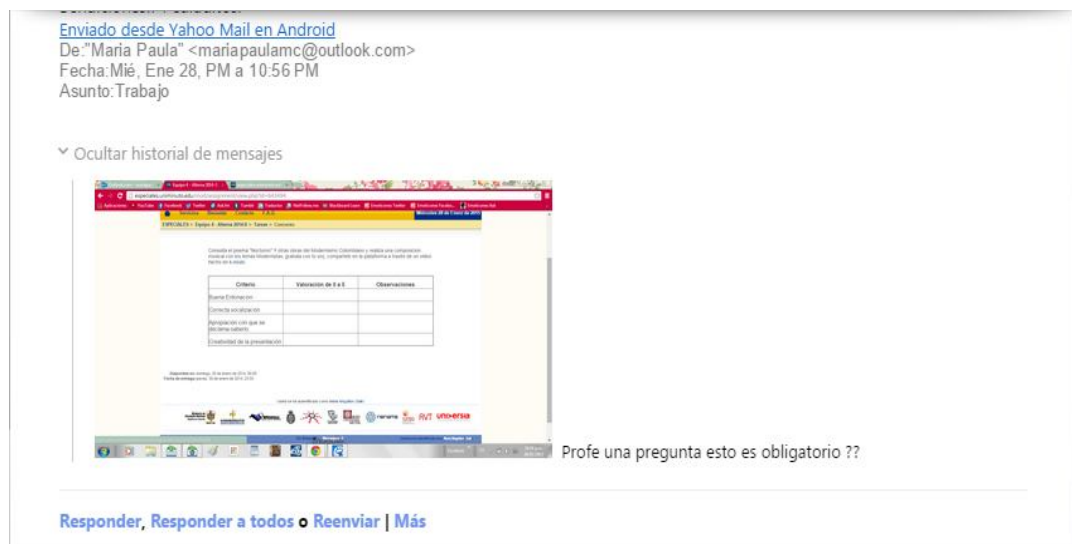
Enviado desde Yahoo Mail en Android
De:"Maria Paula" <mariapaulamc@outlook.com>
Fecha:Mié, Ene 28, PM a 10:56 PM
Asunto:Trabajo

Ocultar historial de mensajes

EXPECALES > Equipo 4 - Alema 2014-1 > Tareas > Concurso

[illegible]

| Criterio | Valoración de 0 a 5 | Observaciones |
|---|---|---|
| Buena Entonación | | |
| Correcta vocalización | | |
| Apropiación con que se declama (sabers) | | |
| Creatividad de la presentación | | |

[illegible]

Profe una pregunta esto es obligatorio ??

Responder, Responder a todos o Reenviar | Más